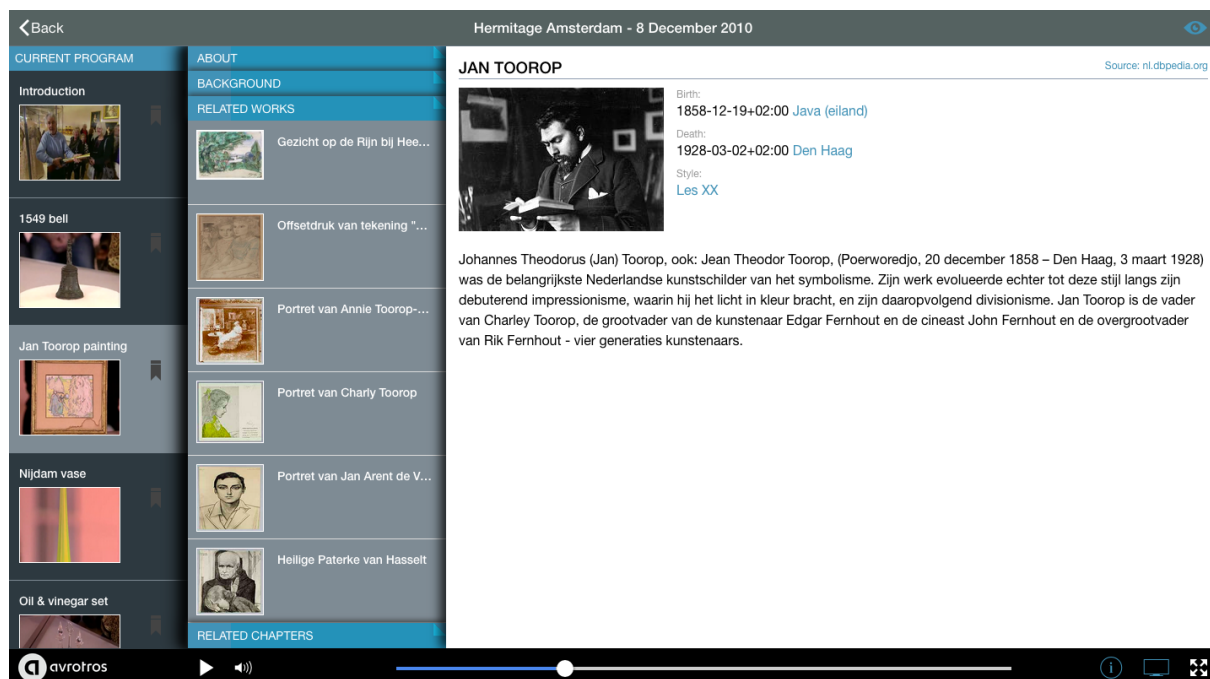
Back

Hermitage Amsterdam - 8 December 2010

CURRENT PROGRAM

Introduction

1549 bell

Jan Toorop painting

Nijdam vase

Oil & vinegar set

ABOUT

BACKGROUND

RELATED WORKS

Gezicht op de Rijn bij Hee...

Offsetdruk van tekening "...

Portret van Annie Toorop-...

Portret van Charly Toorop

Portret van Jan Arent de V...

Heilige Paterke van Hasselt

RELATED CHAPTERS

JAN TOOROP

Source: nl.dbpedia.org

Birth:
1858-12-19+02:00 Java (eiland)

Death:
1928-03-02+02:00 Den Haag

Style:
Les XX

Johannes Theodorus (Jan) Toorop, ook: Jean Theodor Toorop, (Poerworedjo, 20 december 1858 – Den Haag, 3 maart 1928) was de belangrijkste Nederlandse kunstschilder van het symbolisme. Zijn werk evolueerde echter tot deze stijl langs zijn debuterend impressionisme, waarin hij het licht in kleur bracht, en zijn daaropvolgend divisionisme. Jan Toorop is de vader van Charley Toorop, de grootvader van de kunstenaar Edgar Fernhout en de cineast John Fernhout en de overgrootvader van Rik Fernhout - vier generaties kunstenaars.

avrotros